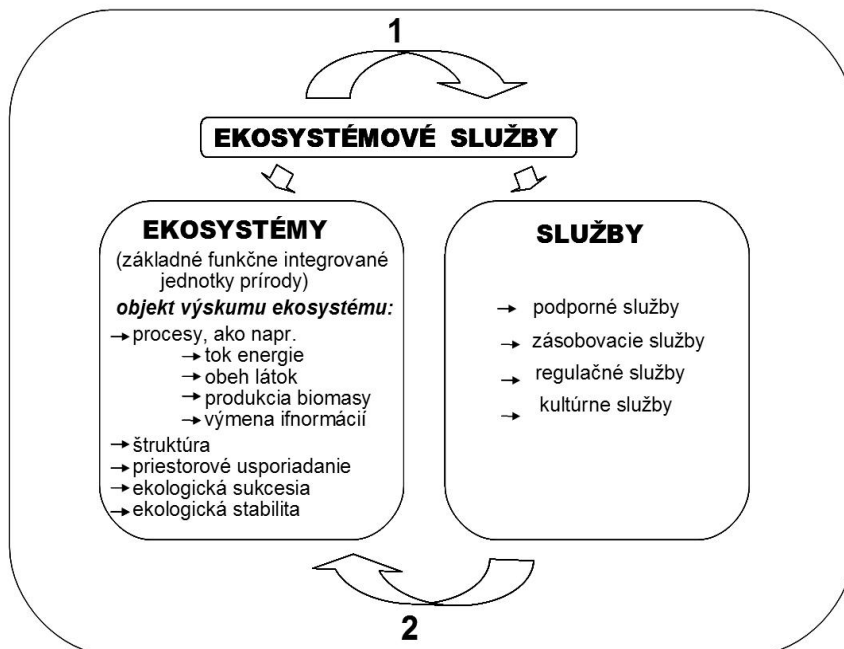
1

EKOSYSTÉMOVÉ SLUŽBY

EKOSYSTÉMY

(základné funkčne integrované jednotky prírody)

objekt výskumu ekosystému:

→ procesy, ako napr.
→ tok energie
→ obeh látok
→ produkcia biomasy
→ výmena ifnormácií
→ štruktúra
→ priestorové usporiadanie
→ ekologická sukcesia
→ ekologická stabilita

SLUŽBY

→ podporné služby
→ zásobovacie služby
→ regulačné služby
→ kultúrne služby

2